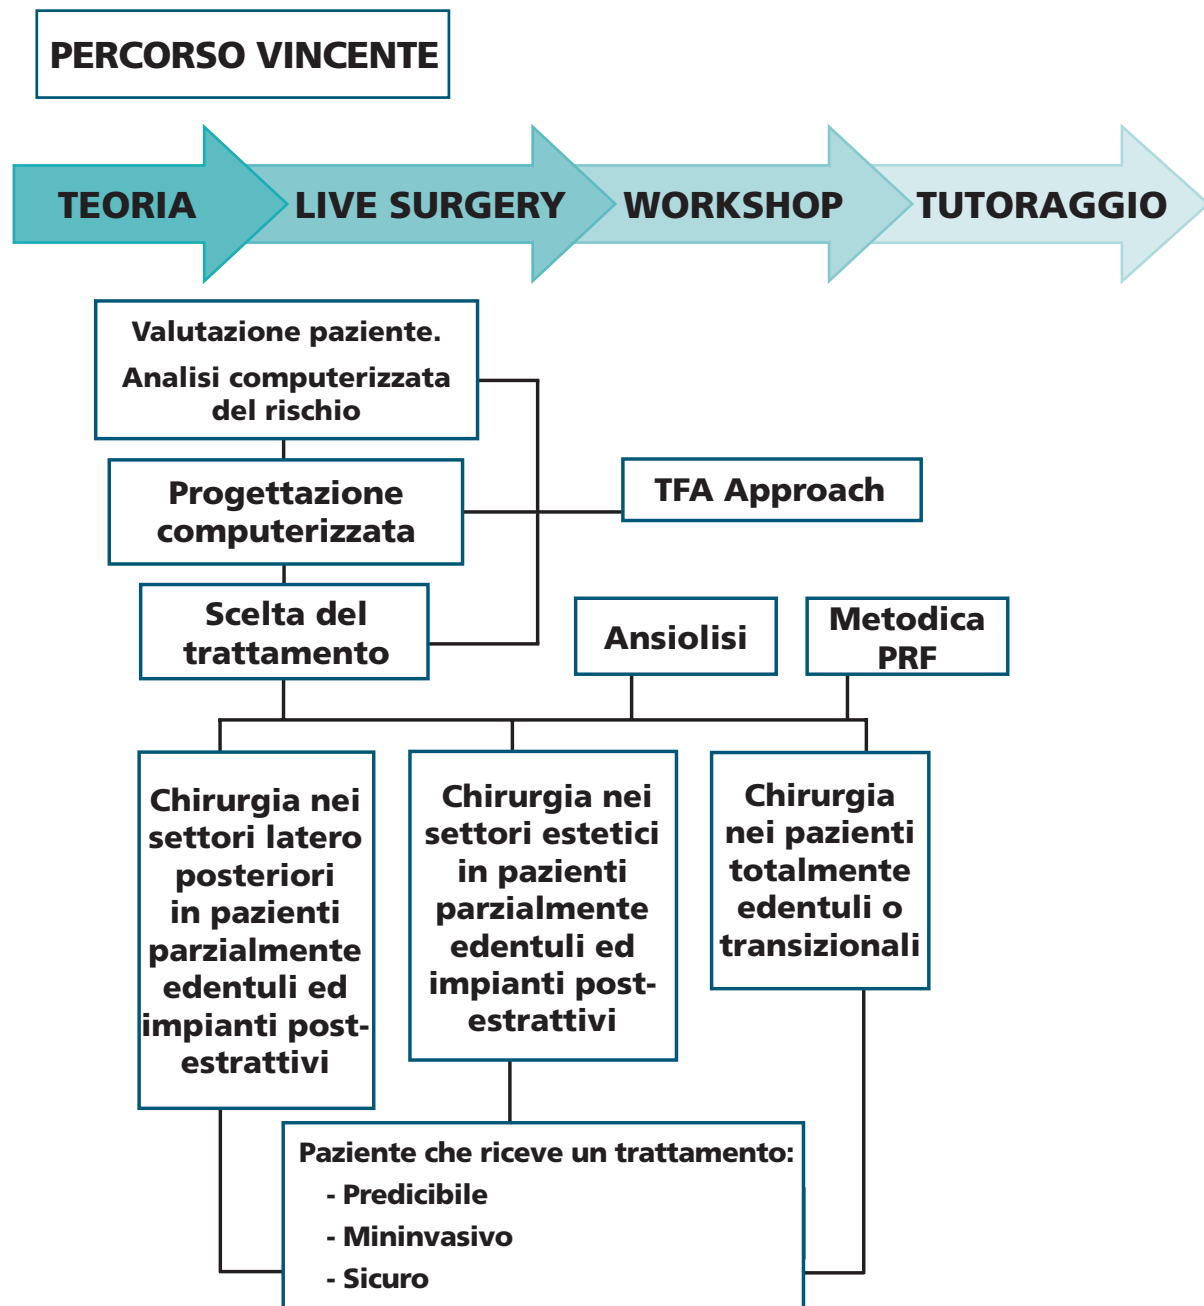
PERCORSO VINCENTE

TEORIA

LIVE SURGERY

WORKSHOP

TUTORAGGIO

Valutazione paziente.
Analisi computerizzata del rischio

Progettazione computerizzata

TFA Approach

Scelta del trattamento

Ansiolisi

Metodica PRF

Chirurgia nei settori latero posteriori in pazienti parzialmente edentuli ed impianti post-estrattivi

Chirurgia nei settori estetici in pazienti parzialmente edentuli ed impianti post-estrattivi

Chirurgia nei pazienti totalmente edentuli o transizionali

Paziente che riceve un trattamento:
- Predicibile
- Mininvasivo
- Sicuro